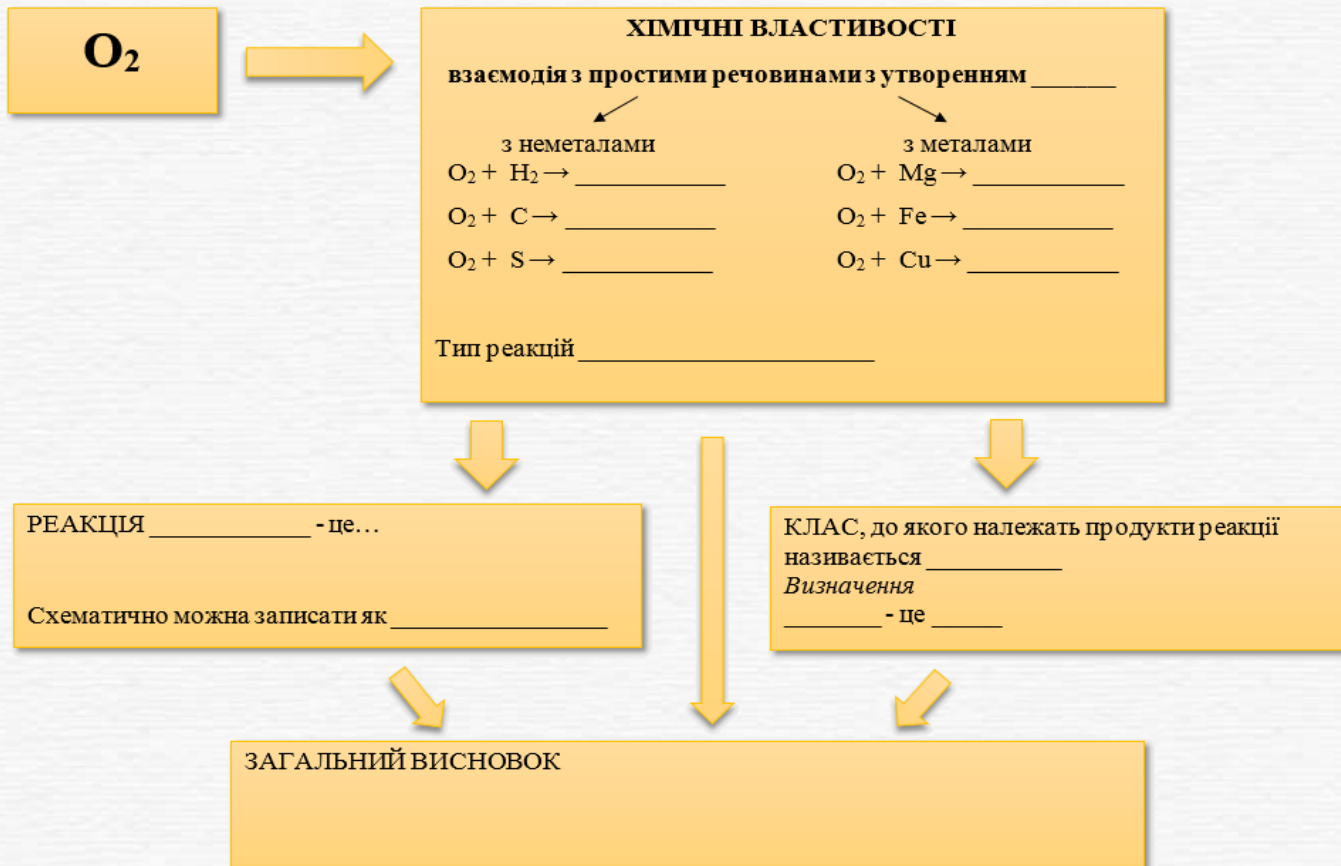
$O_2$

ХІМІЧНІ ВЛАСТИВОСТІ

взаємодія з простими речовинами з утворенням ______

з неметалами

$O_2 + H_2 \rightarrow$ ____________

$O_2 + C \rightarrow$ ____________

$O_2 + S \rightarrow$ ____________

з металами

$O_2 + Mg \rightarrow$ ____________

$O_2 + Fe \rightarrow$ ____________

$O_2 + Cu \rightarrow$ ____________

Тип реакцій ________________________

РЕАКЦІЯ ____________ - це…

Схематично можна записати як ________________

КЛАС, до якого належать продукти реакції називається __________

Визначення

_______ - це _____

ЗАГАЛЬНИЙ ВИСНОВОК